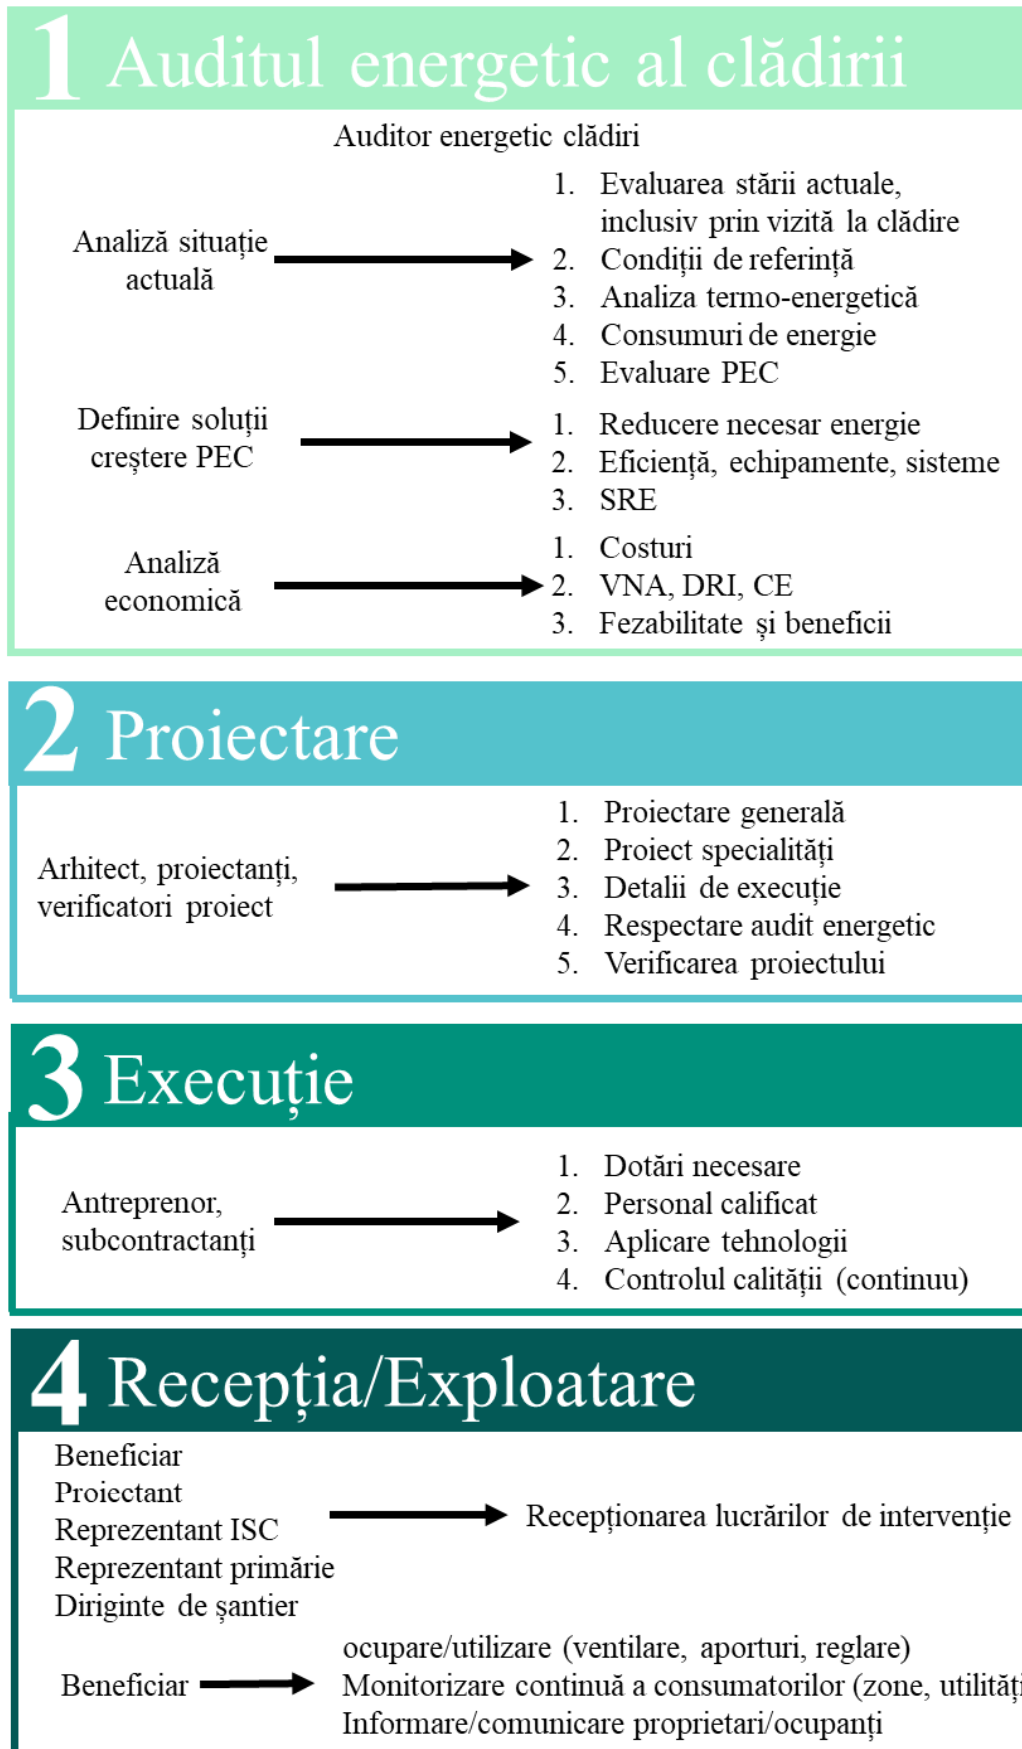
1 Auditul energetic al clădirii

Auditor energetic clădiri

Analiză situație actuală

1. Evaluarea stării actuale, inclusiv prin vizită la clădire
2. Condiții de referință
3. Analiza termo-energetică
4. Consumuri de energie
5. Evaluare PEC

Definire soluții creștere PEC

1. Reducere necesar energie
2. Eficiență, echipamente, sisteme
3. SRE

Analiză economică

1. Costuri
2. VNA, DRI, CE
3. Fezabilitate și beneficii

2 Proiectare

Arhitect, proiectanți, verificatori proiect

1. Proiectare generală
2. Proiect specialități
3. Detalii de execuție
4. Respectare audit energetic
5. Verificarea proiectului

3 Execuție

Antreprenor, subcontractanți

1. Dotări necesare
2. Personal calificat
3. Aplicare tehnologii
4. Controlul calității (continuu)

4 Recepția/Exploatare

Beneficiar
Proiectant
Reprezentant ISC
Reprezentant primărie
Diriginte de șantier

Recepționarea lucrărilor de intervenție

Beneficiar

ocupare/utilizare (ventilare, aporturi, reglare)
Monitorizare continuă a consumatorilor (zone, utilităț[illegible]
Informare/comunicare proprietari/ocupanți